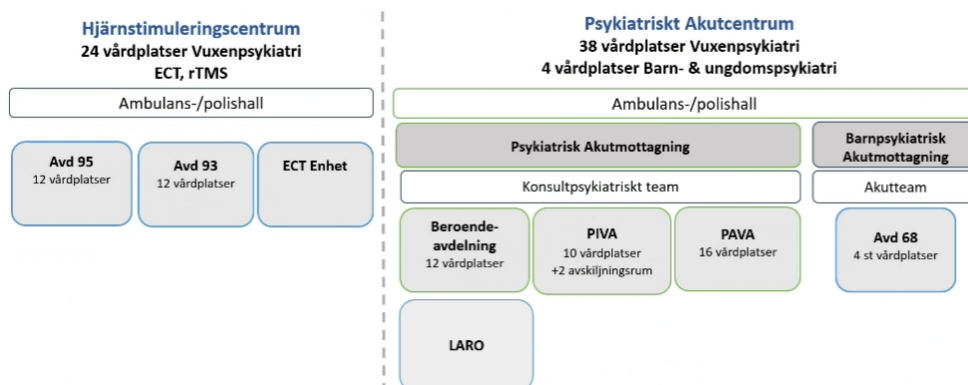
Hjärnstimuleringscentrum
24 vårdplatser Vuxenpsykiatri
ECT, rTMS

Ambulans-/polishall

Avd 95
12 vårdplatser

Avd 93
12 vårdplatser

ECT Enhet

Psykiatriskt Akutcentrum
38 vårdplatser Vuxenpsykiatri
4 vårdplatser Barn- & ungdomspsykiatri

Ambulans-/polishall

Psykiatrisk Akutmottagning

Barnpsykiatrisk Akutmottagning

Konsultpsykiatriskt team

Akutteam

Beroendeavdelning
12 vårdplatser

PIVA
10 vårdplatser
+2 avskiljningsrum

PAVA
16 vårdplatser

Avd 68
4 st vårdplatser

LARO